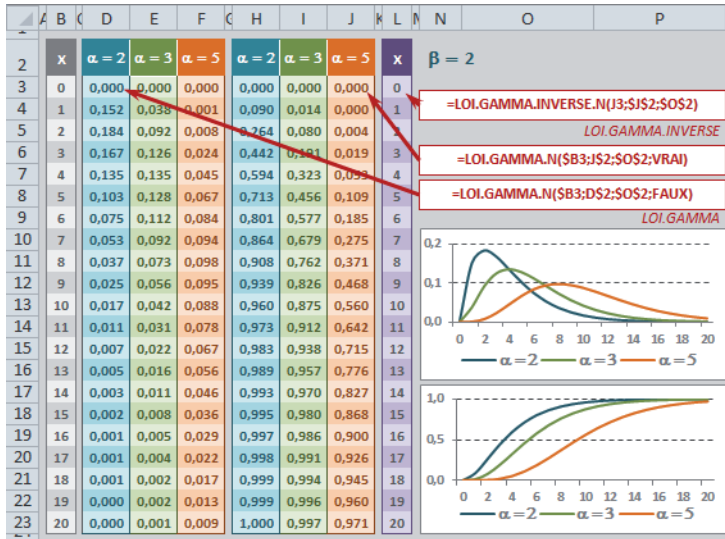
| | A | B | C | D | E | F | G | H | I | J | K | L | M | N | O | P |
|---|---|---|---|---|---|---|---|---|---|---|---|---|---|---|---|---|
| 1 | | | | | | | | | | | | | | | | |
| 2 | | x | | $\alpha = 2$ | $\alpha = 3$ | $\alpha = 5$ | | $\alpha = 2$ | $\alpha = 3$ | $\alpha = 5$ | | x | | $\beta = 2$ | | |
| 3 | | 0 | | 0,000 | 0,000 | 0,000 | | 0,000 | 0,000 | 0,000 | | 0 | | | | |
| 4 | | 1 | | 0,152 | 0,038 | 0,001 | | 0,090 | 0,014 | 0,000 | | 1 | | | | |
| 5 | | 2 | | 0,184 | 0,092 | 0,008 | | 0,264 | 0,080 | 0,004 | | 2 | | | | |
| 6 | | 3 | | 0,167 | 0,126 | 0,024 | | 0,442 | 0,191 | 0,019 | | 3 | | | | |
| 7 | | 4 | | 0,135 | 0,135 | 0,045 | | 0,594 | 0,323 | 0,053 | | 4 | | | | |
| 8 | | 5 | | 0,103 | 0,128 | 0,067 | | 0,713 | 0,456 | 0,109 | | 5 | | | | |
| 9 | | 6 | | 0,075 | 0,112 | 0,084 | | 0,801 | 0,577 | 0,185 | | 6 | | | | |
| 10 | | 7 | | 0,053 | 0,092 | 0,094 | | 0,864 | 0,679 | 0,275 | | 7 | | | | |
| 11 | | 8 | | 0,037 | 0,073 | 0,098 | | 0,908 | 0,762 | 0,371 | | 8 | | | | |
| 12 | | 9 | | 0,025 | 0,056 | 0,095 | | 0,939 | 0,826 | 0,468 | | 9 | | | | |
| 13 | | 10 | | 0,017 | 0,042 | 0,088 | | 0,960 | 0,875 | 0,560 | | 10 | | | | |
| 14 | | 11 | | 0,011 | 0,031 | 0,078 | | 0,973 | 0,912 | 0,642 | | 11 | | | | |
| 15 | | 12 | | 0,007 | 0,022 | 0,067 | | 0,983 | 0,938 | 0,715 | | 12 | | | | |
| 16 | | 13 | | 0,005 | 0,016 | 0,056 | | 0,989 | 0,957 | 0,776 | | 13 | | | | |
| 17 | | 14 | | 0,003 | 0,011 | 0,046 | | 0,993 | 0,970 | 0,827 | | 14 | | | | |
| 18 | | 15 | | 0,002 | 0,008 | 0,036 | | 0,995 | 0,980 | 0,868 | | 15 | | | | |
| 19 | | 16 | | 0,001 | 0,005 | 0,029 | | 0,997 | 0,986 | 0,900 | | 16 | | | | |
| 20 | | 17 | | 0,001 | 0,004 | 0,022 | | 0,998 | 0,991 | 0,926 | | 17 | | | | |
| 21 | | 18 | | 0,001 | 0,002 | 0,017 | | 0,999 | 0,994 | 0,945 | | 18 | | | | |
| 22 | | 19 | | 0,000 | 0,002 | 0,013 | | 0,999 | 0,996 | 0,960 | | 19 | | | | |
| 23 | | 20 | | 0,000 | 0,001 | 0,009 | | 1,000 | 0,997 | 0,971 | | 20 | | | | |

=LOI.GAMMA.INVERSE.N(J3;$J$2;$O$2)
LOI.GAMMA.INVERSE
=LOI.GAMMA.N($B3;J$2;$O$2;VRAI)
=LOI.GAMMA.N($B3;D$2;$O$2;FAUX)
LOI.GAMMA

0,2
0,1
0,0
0 2 4 6 8 10 12 14 16 18 20
$\alpha=2$ $\alpha=3$ $\alpha=5$

1,0
0,5
0,0
0 2 4 6 8 10 12 14 16 18 20
$\alpha=2$ $\alpha=3$ $\alpha=5$